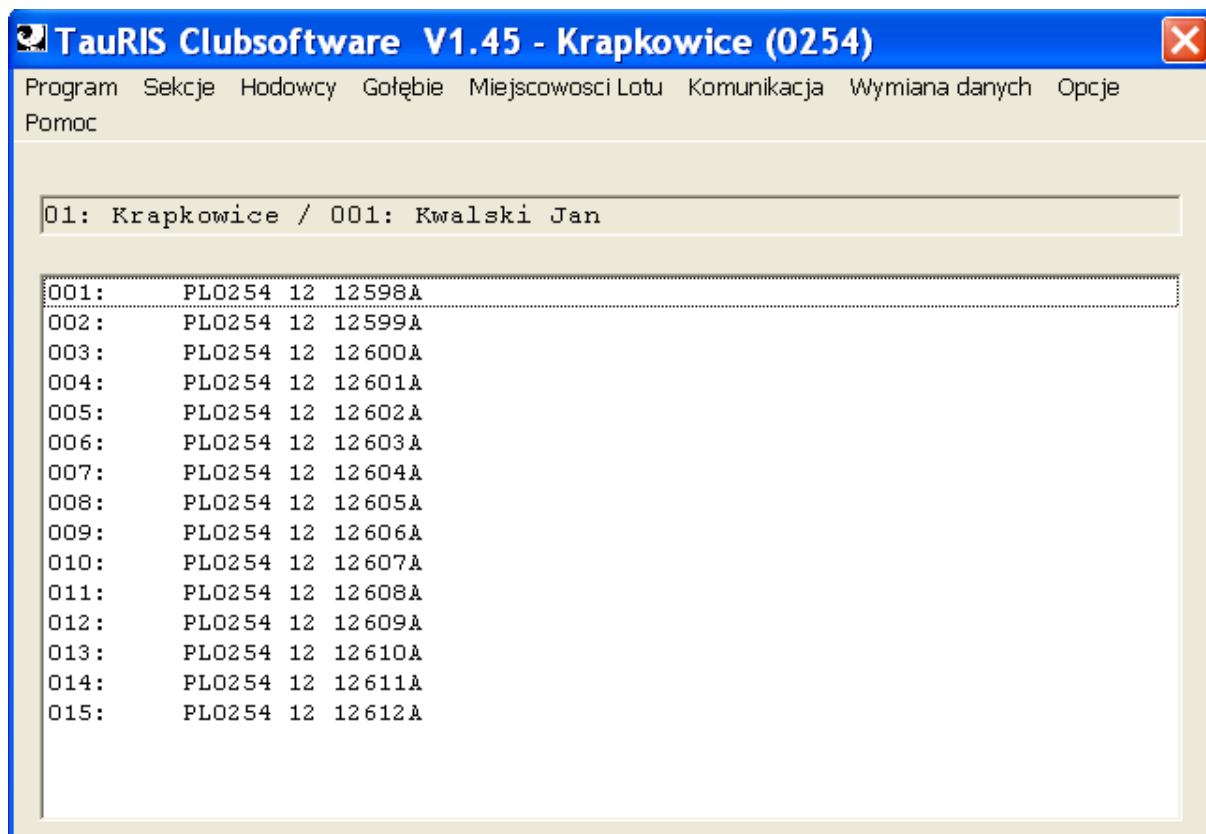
TauRIS Clubsoftware V1.45 - Krapkowice (0254)

Program Sekcje Hodowcy Gołębie Miejscowosci Lotu Komunikacja Wymiana danych Opcje Pomoc

01: Krapkowice / 001: Kwalski Jan

001: PL0254 12 12598A
002: PL0254 12 12599A
003: PL0254 12 12600A
004: PL0254 12 12601A
005: PL0254 12 12602A
006: PL0254 12 12603A
007: PL0254 12 12604A
008: PL0254 12 12605A
009: PL0254 12 12606A
010: PL0254 12 12607A
011: PL0254 12 12608A
012: PL0254 12 12609A
013: PL0254 12 12610A
014: PL0254 12 12611A
015: PL0254 12 12612A